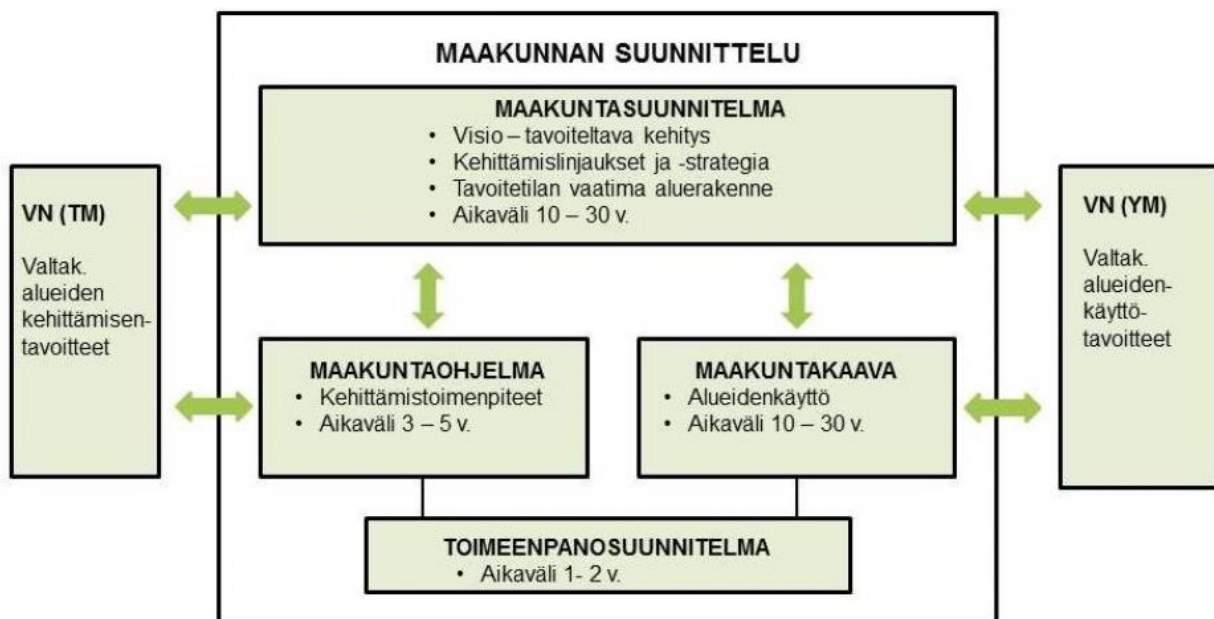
MAAKUNNAN SUUNNITTELU

MAAKUNTASUUNNITELMA
• Visio – tavoiteltava kehitys
• Kehittämislinjaukset ja -strategia
• Tavoitetilan vaatima aluerakenne
• Aikaväli 10 – 30 v.

VN (TM)

Valtak. alueiden kehittämisentavoitteet

VN (YM)

Valtak. alueidenkäyttötavoitteet

MAAKUNTAOHJELMA
• Kehittämistoimenpiteet
• Aikaväli 3 – 5 v.

MAAKUNTAKAAVA
• Alueidenkäyttö
• Aikaväli 10 – 30 v.

TOIMEENPANOSUUNNITELMA
• Aikaväli 1- 2 v.